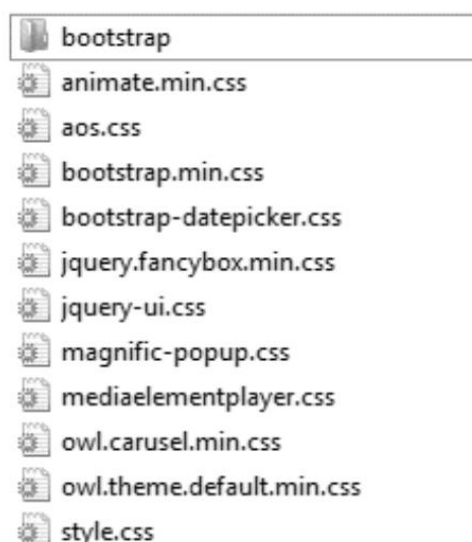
bootstrap
animate.min.css
aos.css
bootstrap.min.css
bootstrap-datepicker.css
jquery.fancybox.min.css
jquery-ui.css
magnific-popup.css
mediaelementplayer.css
owl.carusel.min.css
owl.theme.default.min.css
style.css